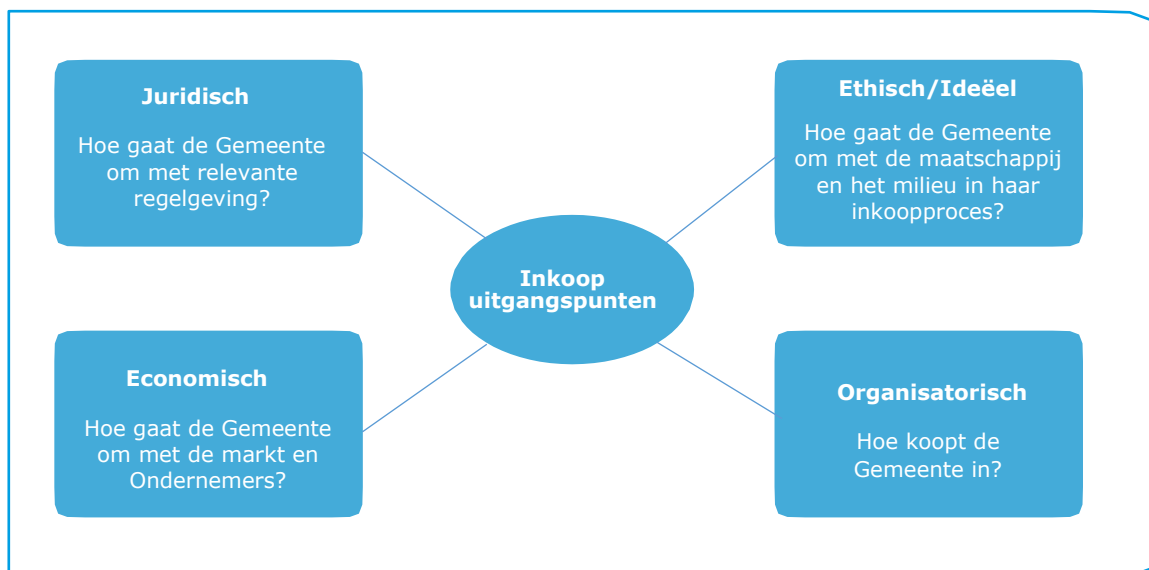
Juridisch

Hoe gaat de Gemeente om met relevante regelgeving?

Ethisch/Ideëel

Hoe gaat de Gemeente om met de maatschappij en het milieu in haar inkoopproces?

Inkoop uitgangspunten

Economisch

Hoe gaat de Gemeente om met de markt en Ondernemers?

Organisatorisch

Hoe koopt de Gemeente in?